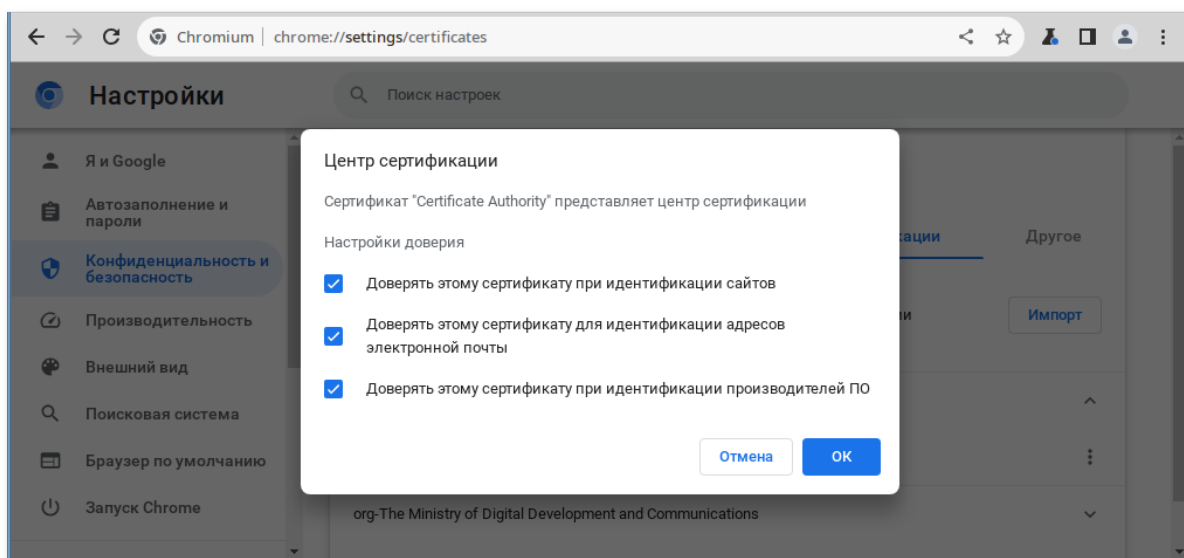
Chromium | chrome://settings/certificates

Настройки

Поиск настроек

Я и Google
Автозаполнение и пароли
Конфиденциальность и безопасность
Производительность
Внешний вид
Поисковая система
Браузер по умолчанию
Запуск Chrome

Центр сертификации

Сертификат "Certificate Authority" представляет центр сертификации

Настройки доверия

Доверять этому сертификату при идентификации сайтов

Доверять этому сертификату для идентификации адресов электронной почты

Доверять этому сертификату при идентификации производителей ПО

Отмена
OK

кации
Другое
ии
Импорт

org-The Ministry of Digital Development and Communications